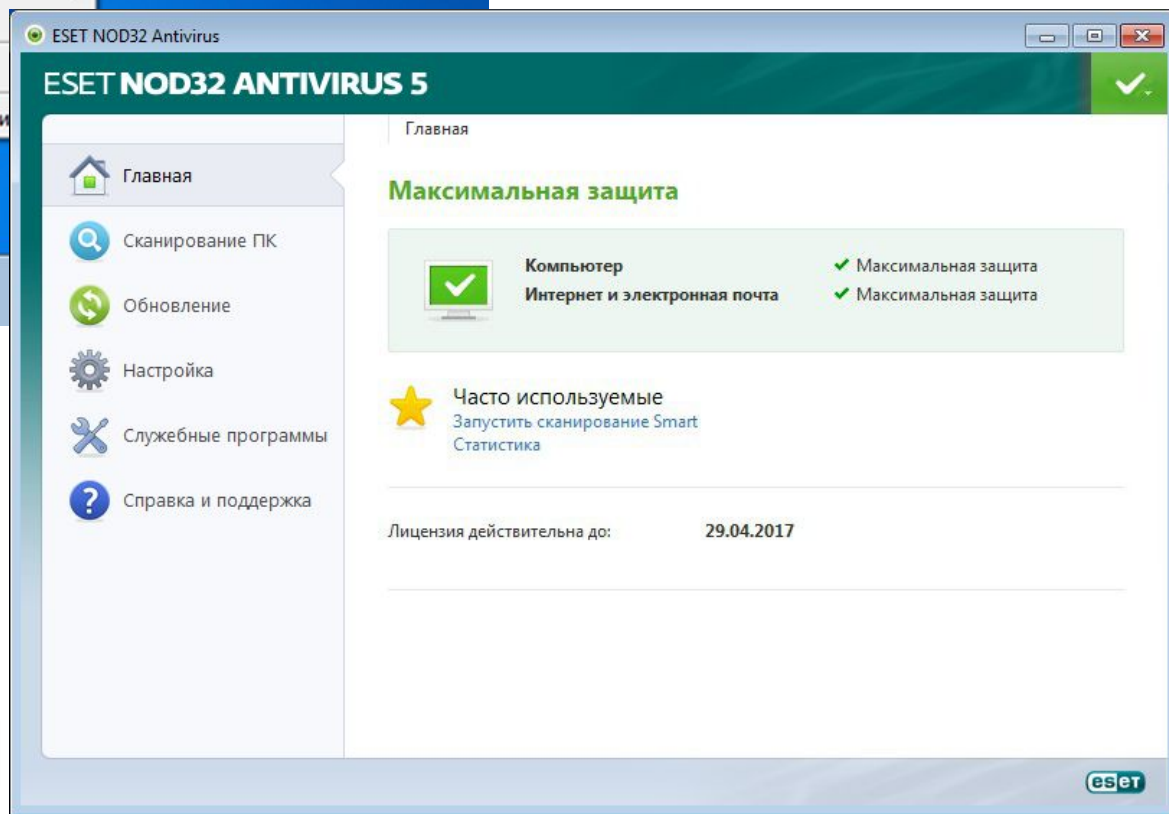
ESET NOD32 Antivirus

ESET NOD32 ANTIVIRUS 5

Главная

Главная

Сканирование ПК

Обновление

Настройка

Служебные программы

Справка и поддержка

Максимальная защита

Компьютер ✔ Максимальная защита

Интернет и электронная почта ✔ Максимальная защита

Часто используемые

Запустить сканирование Smart

Статистика

Лицензия действительна до: 29.04.2017

eset